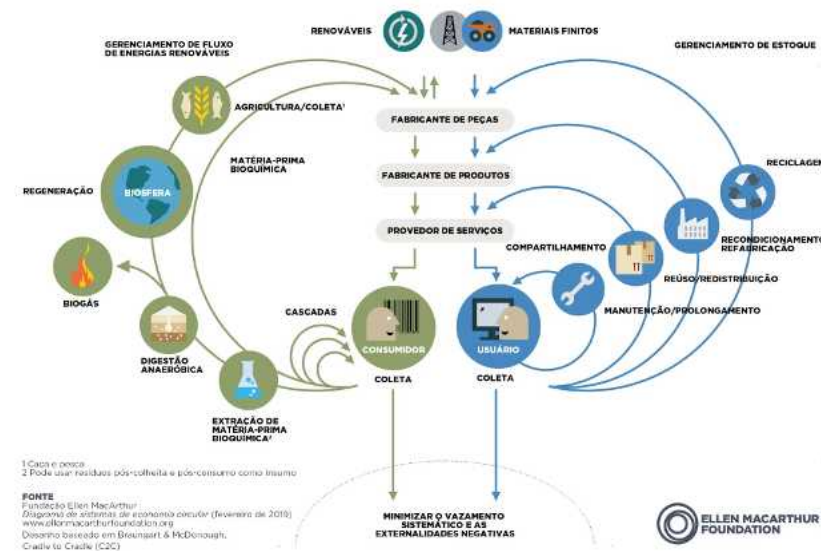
RENOVÁVEIS

MATERIAIS FINITOS

GERENCIAMENTO DE FLUXO DE ENERGIAS RENOVÁVEIS

GERENCIAMENTO DE ESTOQUE

AGRICULTURA/COLETA¹

FABRICANTE DE PEÇAS

MATÉRIA-PRIMA BIOQUÍMICA

FABRICANTE DE PRODUTOS

RECICLAGEM

REGENERAÇÃO

BIOSFERA

PROVEDOR DE SERVIÇOS

RECONDICIONAMENTO REFABRICAÇÃO

COMPARTILHAMENTO

REÚSO/REDISTRIBUIÇÃO

BIOGÁS

MANUTENÇÃO/PROLONGAMENTO

CASCADAS

DIGESTÃO ANAERÓBICA

CONSUMIDOR

USUÁRIO

COLETA

COLETA

EXTRAÇÃO DE MATÉRIA-PRIMA BIOQUÍMICA²

1 Caça e pesca
2 Pode usar resíduos pós-colheita e pós-consumo como insumo

FONTE
Fundação Ellen MacArthur
Diagrama de sistemas de economia circular (fevereiro de 2019)
www.ellenmacarthurfoundation.org
Desenho baseado em Braungart & McDonough, Cradle to Cradle (C2C)

MINIMIZAR O VAZAMENTO SISTEMÁTICO E AS EXTERNALIDADES NEGATIVAS

ELLEN MACARTHUR FOUNDATION